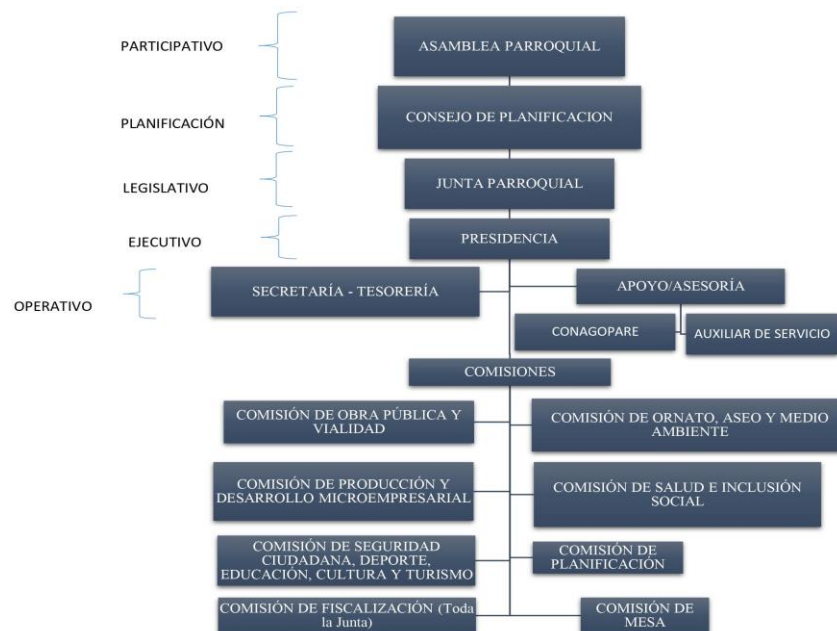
PARTICIPATIVO

ASAMBLEA PARROQUIAL

PLANIFICACIÓN

CONSEJO DE PLANIFICACION

LEGISLATIVO

JUNTA PARROQUIAL

EJECUTIVO

PRESIDENCIA

OPERATIVO

SECRETARÍA - TESORERÍA

APOYO/ASESORÍA

CONAGOPARE

AUXILIAR DE SERVICIO

COMISIONES

COMISIÓN DE OBRA PÚBLICA Y VIALIDAD

COMISIÓN DE ORNATO, ASEO Y MEDIO AMBIENTE

COMISIÓN DE PRODUCCIÓN Y DESARROLLO MICROEMPRESARIAL

COMISIÓN DE SALUD E INCLUSIÓN SOCIAL

COMISIÓN DE SEGURIDAD CIUDADANA, DEPORTE, EDUCACIÓN, CULTURA Y TURISMO

COMISIÓN DE PLANIFICACIÓN

COMISIÓN DE FISCALIZACIÓN (Toda la Junta)

COMISIÓN DE MESA